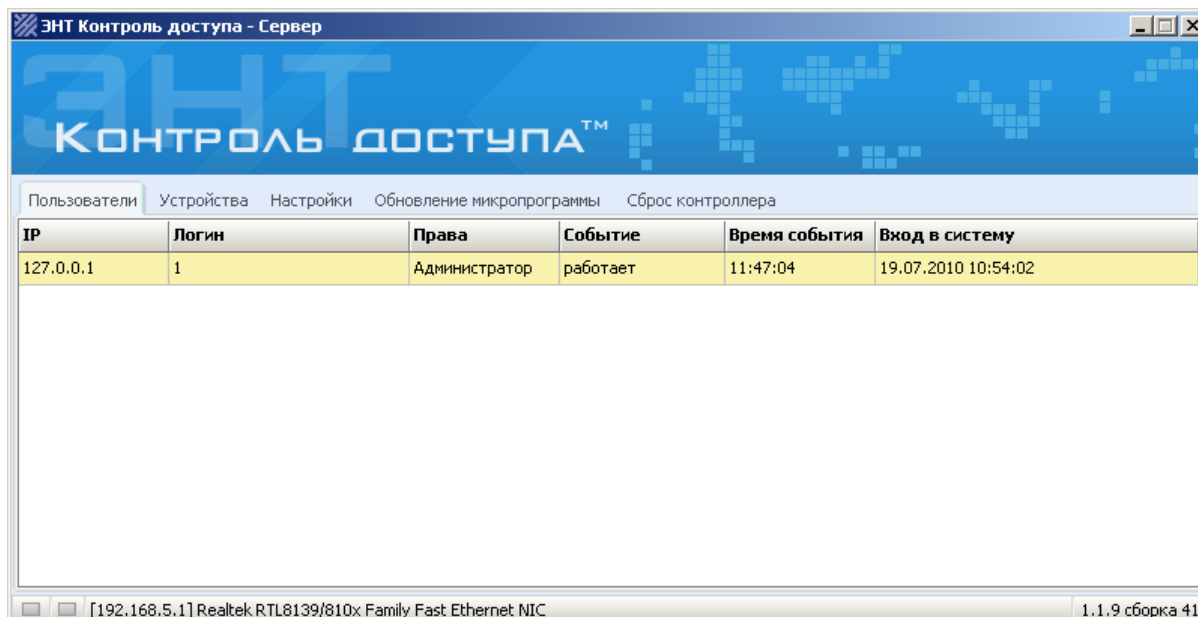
ЭНТ Контроль доступа - Сервер

ЭНТ

Контроль доступа™

Пользователи Устройства Настройки Обновление микропрограммы Сброс контроллера

| IP | Логин | Права | Событие | Время события | Вход в систему |
|---|---|---|---|---|---|
| 127.0.0.1 | 1 | Администратор | работает | 11:47:04 | 19.07.2010 10:54:02 |

[192.168.5.1] Realtek RTL8139/810x Family Fast Ethernet NIC

1.1.9 сборка 41